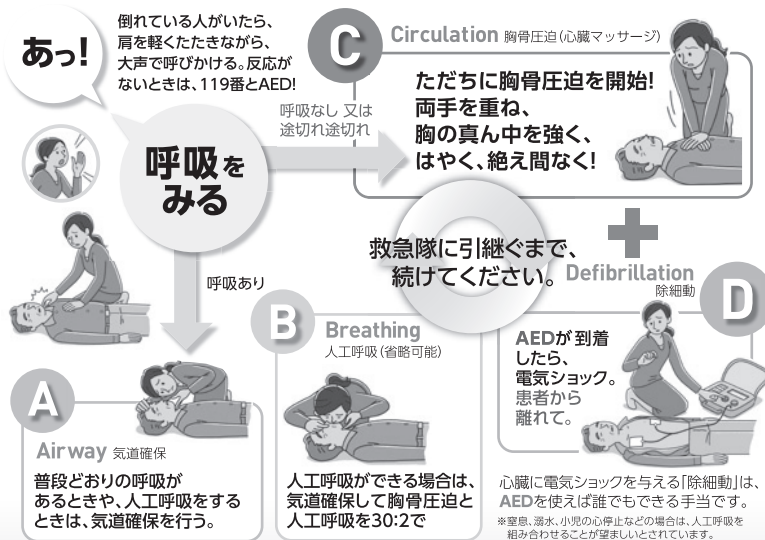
あっ!

倒れている人がいたら、肩を軽くたたきながら、大声で呼びかける。反応がないときは、119番とAED!

C

Circulation 胸骨圧迫(心臓マッサージ)

呼吸なし 又は途切れ途切れ

ただちに胸骨圧迫を開始!
両手を重ね、
胸の真ん中を強く、
はやく、絶え間なく!

呼吸をみる

救急隊に引継ぐまで、
続けてください。

Defibrillation
除細動

D

呼吸あり

B

Breathing
人工呼吸(省略可能)

AEDが到着したら、電気ショック。患者から離れて。

A

Airway 気道確保

普段どおりの呼吸があるときや、人工呼吸をするときは、気道確保を行う。

人工呼吸ができる場合は、気道確保して胸骨圧迫と人工呼吸を30:2で

心臓に電気ショックを与える「除細動」は、AEDを使えば誰でもできる手当です。

※窒息、溺水、小児の心停止などの場合は、人工呼吸を組み合わせることが望ましいとされています。